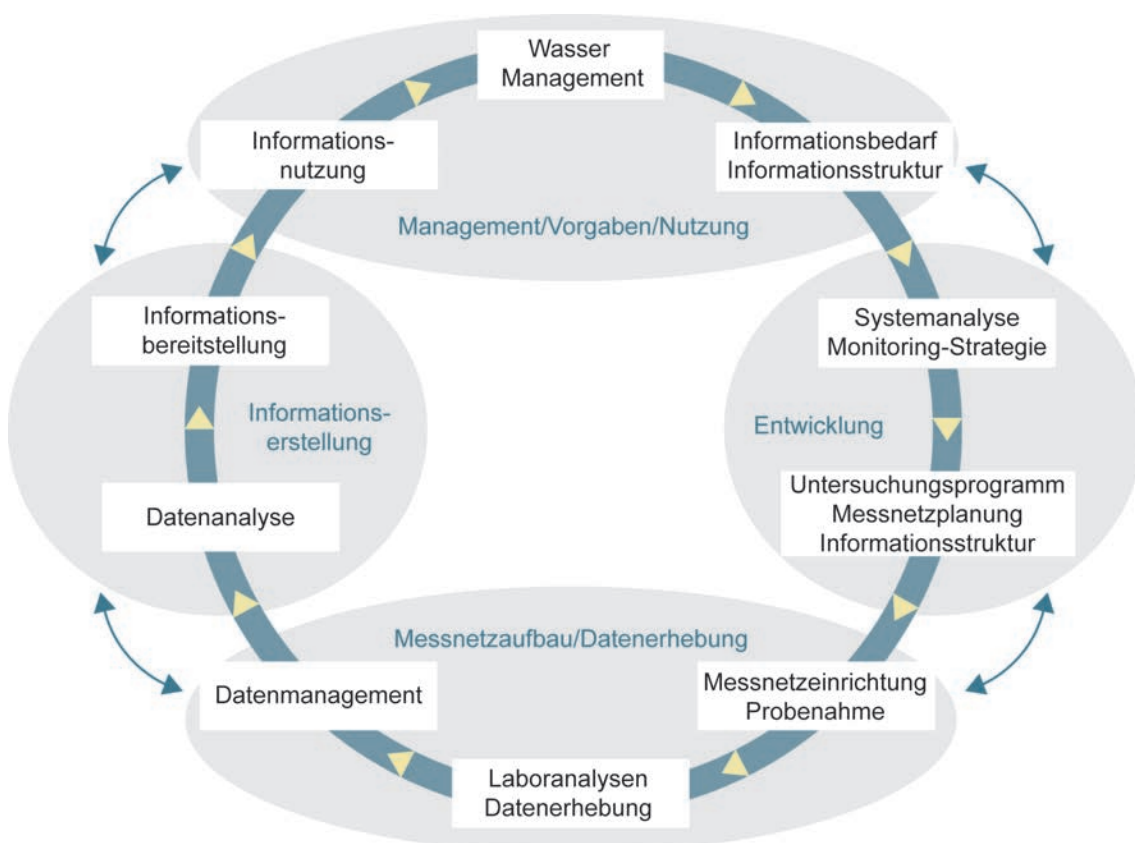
Wasser Management

Informationsnutzung

Informationsbedarf Informationsstruktur

Management/Vorgaben/Nutzung

Informationsbereitstellung

Informationserstellung

Systemanalyse Monitoring-Strategie

Entwicklung

Datenanalyse

Untersuchungsprogramm Messnetzplanung Informationsstruktur

Messnetzaufbau/Datenerhebung

Datenmanagement

Messnetzeinrichtung Probenahme

Laboranalysen Datenerhebung